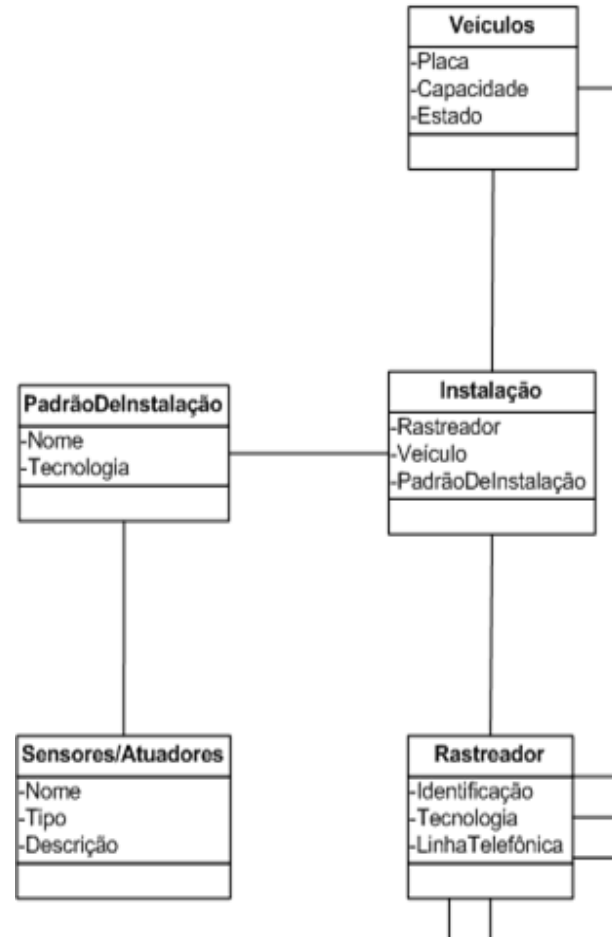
Veículos
-Placa
-Capacidade
-Estado

PadrãoDeInstalação
-Nome
-Tecnologia

Instalação
-Rastreador
-Veículo
-PadrãoDeInstalação

Sensores/Atuadores
-Nome
-Tipo
-Descrição

Rastreador
-Identificação
-Tecnologia
-LinhaTelefônica